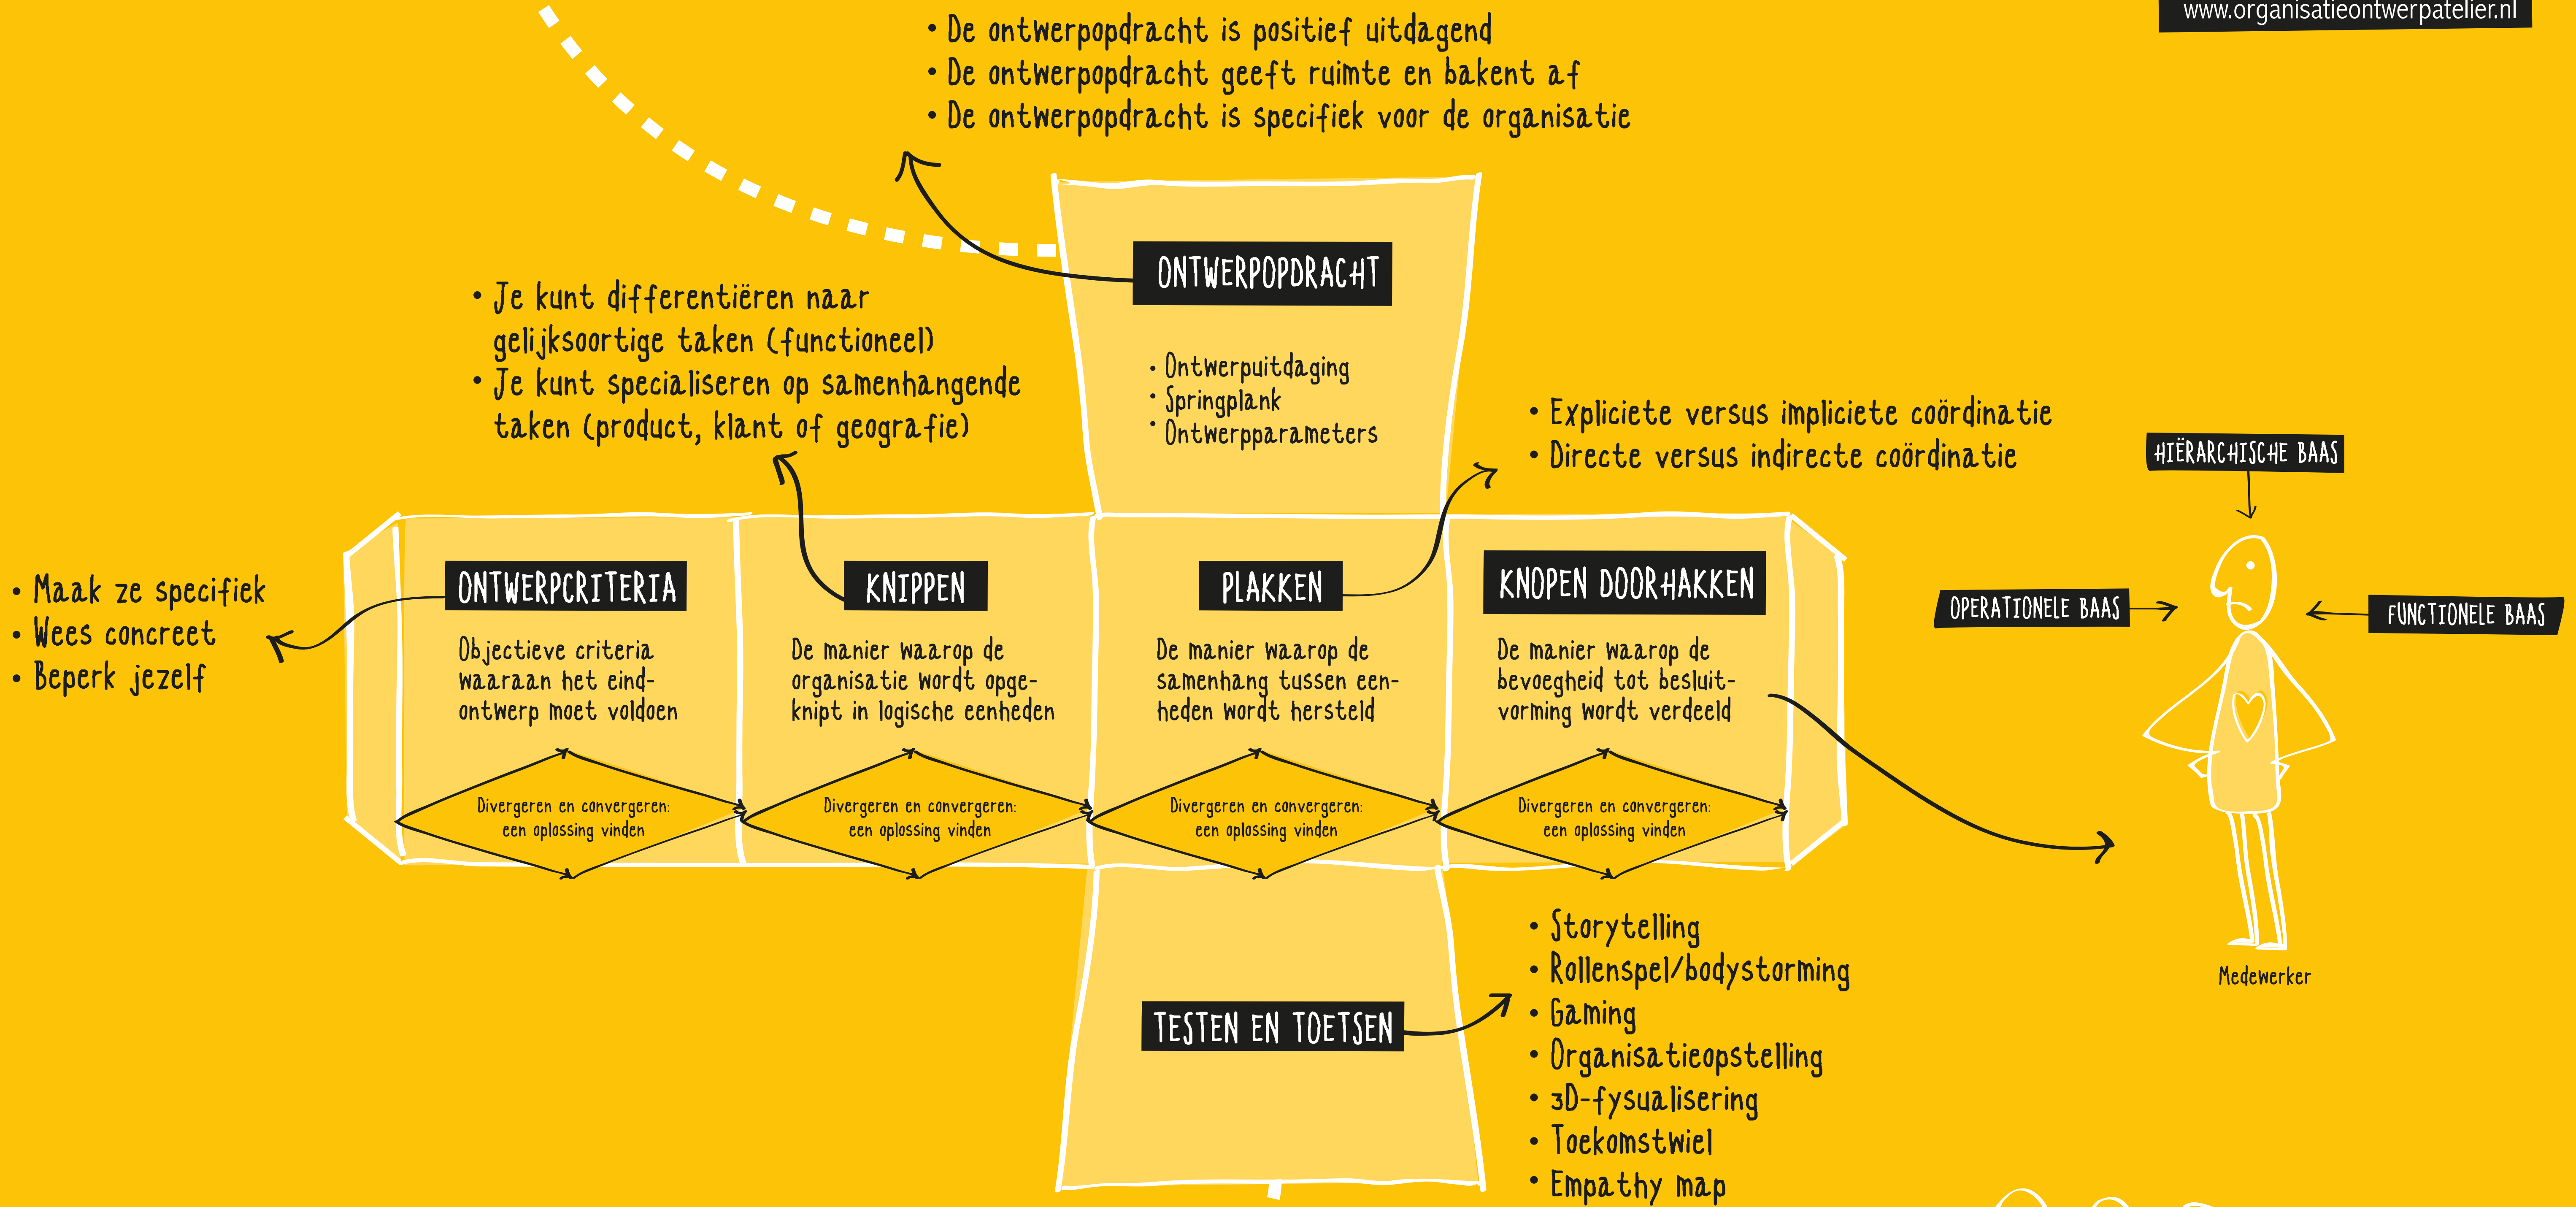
www.organisatieontwerpatelier.nl

• De ontwerpopdracht is positief uitdagend
• De ontwerpopdracht geeft ruimte en bakent af
• De ontwerpopdracht is specifiek voor de organisatie

ONTWERPOPDRACHT

• Ontwerpuitdaging
• Springplank
• Ontwerpparameters

• Je kunt differentiëren naar gelijksoortige taken (functioneel)
• Je kunt specialiseren op samenhangende taken (product, klant of geografie)

• Expliciete versus impliciete coördinatie
• Directe versus indirecte coördinatie

HIËRARCHISCHE BAAS

• Maak ze specifiek
• Wees concreet
• Beperk jezelf

ONTWERPCRITERIA

Objectieve criteria waaraan het eindontwerp moet voldoen

Divergeren en convergeren: een oplossing vinden

KNIPPEN

De manier waarop de organisatie wordt opgeknipt in logische eenheden

Divergeren en convergeren: een oplossing vinden

PLAKKEN

De manier waarop de samenhang tussen eenheden wordt hersteld

Divergeren en convergeren: een oplossing vinden

KNOPEN DOORHAKKEN

De manier waarop de bevoegheid tot besluitvorming wordt verdeeld

Divergeren en convergeren: een oplossing vinden

OPERATIONELE BAAS

FUNCTIONELE BAAS

Medewerker

TESTEN EN TOETSEN

• Storytelling
• Rollenspel/bodystorming
• Gaming
• Organisatieopstelling
• 3D-fysualisering
• Toekomstwiel
• Empathy map